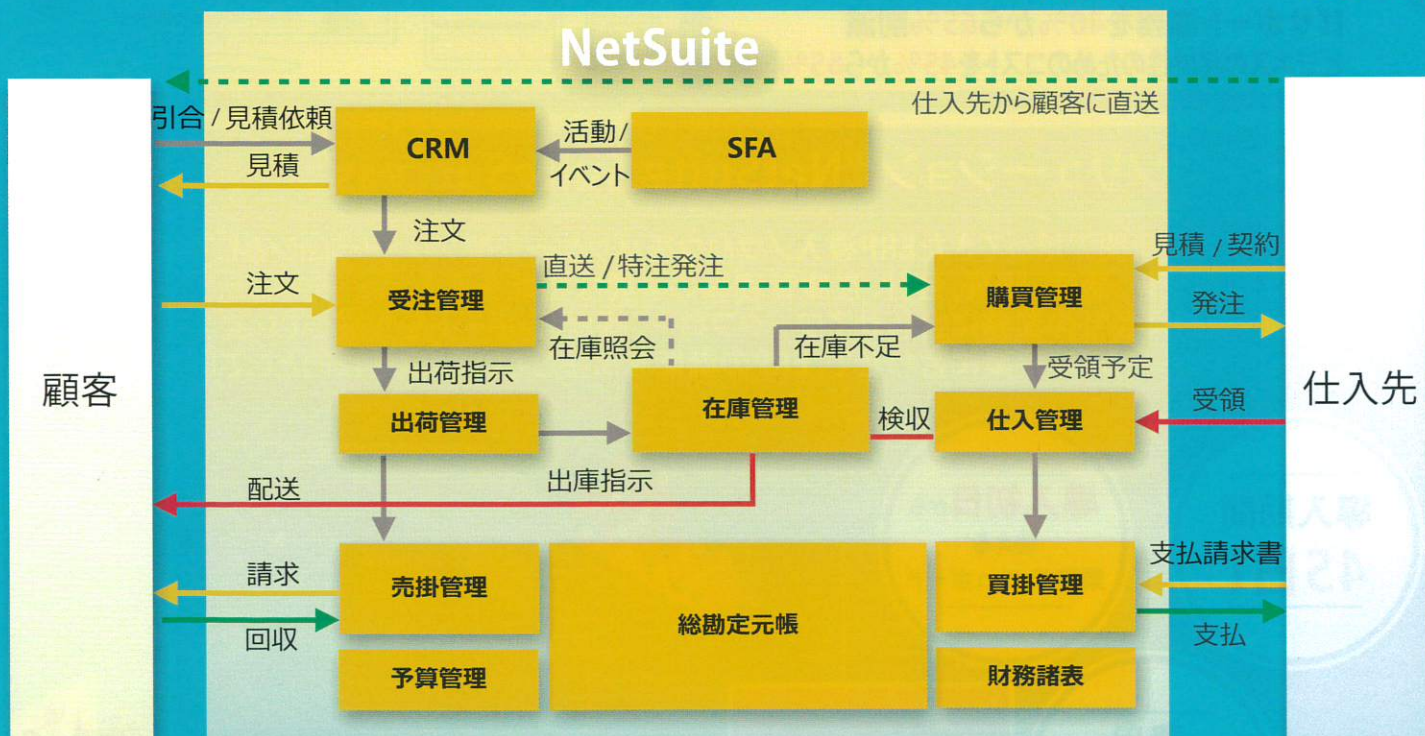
NetSuite

仕入先から顧客に直送

顧客

引合 / 見積依頼

見積

CRM

活動 / イベント

SFA

注文

注文

受注管理

直送 / 特注発注

購買管理

見積 / 契約

発注

在庫照会

在庫不足

出荷指示

受領予定

出荷管理

在庫管理

検収

仕入管理

受領

仕入先

出庫指示

配送

請求

回収

売掛管理

総勘定元帳

買掛管理

支払請求書

支払

予算管理

財務諸表